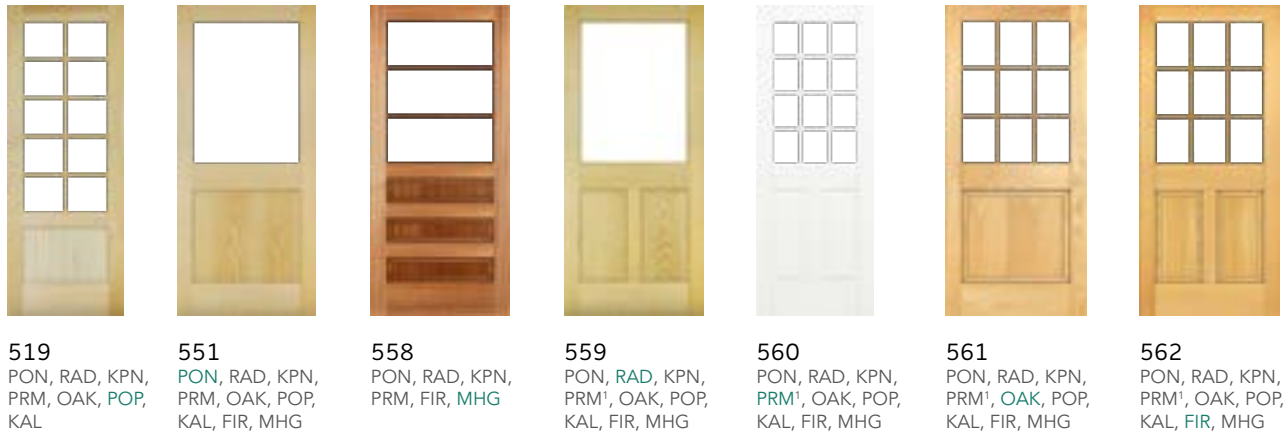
519
PON, RAD, KPN, PRM, OAK, POP, KAL

551
PON, RAD, KPN, PRM, OAK, POP, KAL, FIR, MHG

558
PON, RAD, KPN, PRM, FIR, MHG

559
PON, RAD, KPN, PRM$^1$, OAK, POP, KAL, FIR, MHG

560
PON, RAD, KPN, PRM$^1$, OAK, POP, KAL, FIR, MHG

561
PON, RAD, KPN, PRM$^1$, OAK, POP, KAL, FIR, MHG

562
PON, RAD, KPN, PRM$^1$, OAK, POP, KAL, FIR, MHG